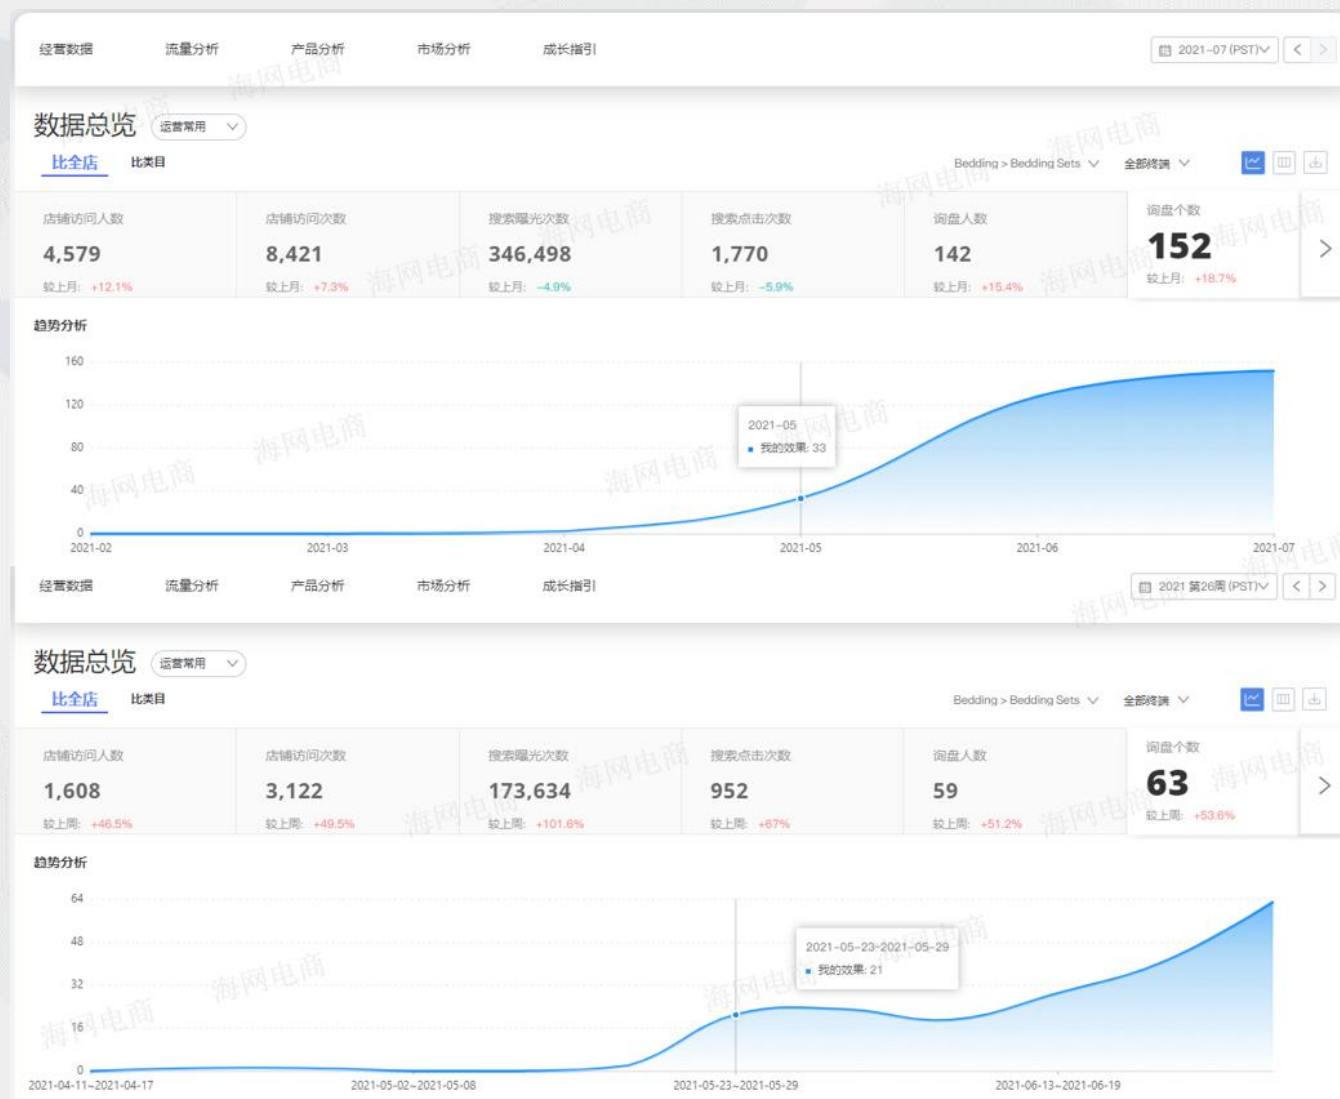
经营数据 流量分析 产品分析 市场分析 成长指引

2021-07 (PST)

数据总览 运营常用

比全店 比类目

Bedding > Bedding Sets 全部终端

| 店铺访问人数 | 店铺访问次数 | 搜索曝光次数 | 搜索点击次数 | 询盘人数 | 询盘个数 |
|---|---|---|---|---|---|
| 4,579 | 8,421 | 346,498 | 1,770 | 142 | 152 |
| 较上月: +12.1% | 较上月: +7.3% | 较上月: -4.9% | 较上月: -5.9% | 较上月: +15.4% | 较上月: +18.7% |

趋势分析

160
120
80
40
0

2021-05
我的效果: 33

2021-02 2021-03 2021-04 2021-05 2021-06 2021-07

海网电商

经营数据 流量分析 产品分析 市场分析 成长指引

2021 第26周 (PST)

数据总览 运营常用

比全店 比类目

Bedding > Bedding Sets 全部终端

| 店铺访问人数 | 店铺访问次数 | 搜索曝光次数 | 搜索点击次数 | 询盘人数 | 询盘个数 |
|---|---|---|---|---|---|
| 1,608 | 3,122 | 173,634 | 952 | 59 | 63 |
| 较上周: +46.5% | 较上周: +49.5% | 较上周: +101.6% | 较上周: +67% | 较上周: +51.2% | 较上周: +53.6% |

趋势分析

64
48
32
16
0

2021-05-23~2021-05-29
我的效果: 21

2021-04-11~2021-04-17 2021-05-02~2021-05-08 2021-05-23~2021-05-29 2021-06-13~2021-06-19